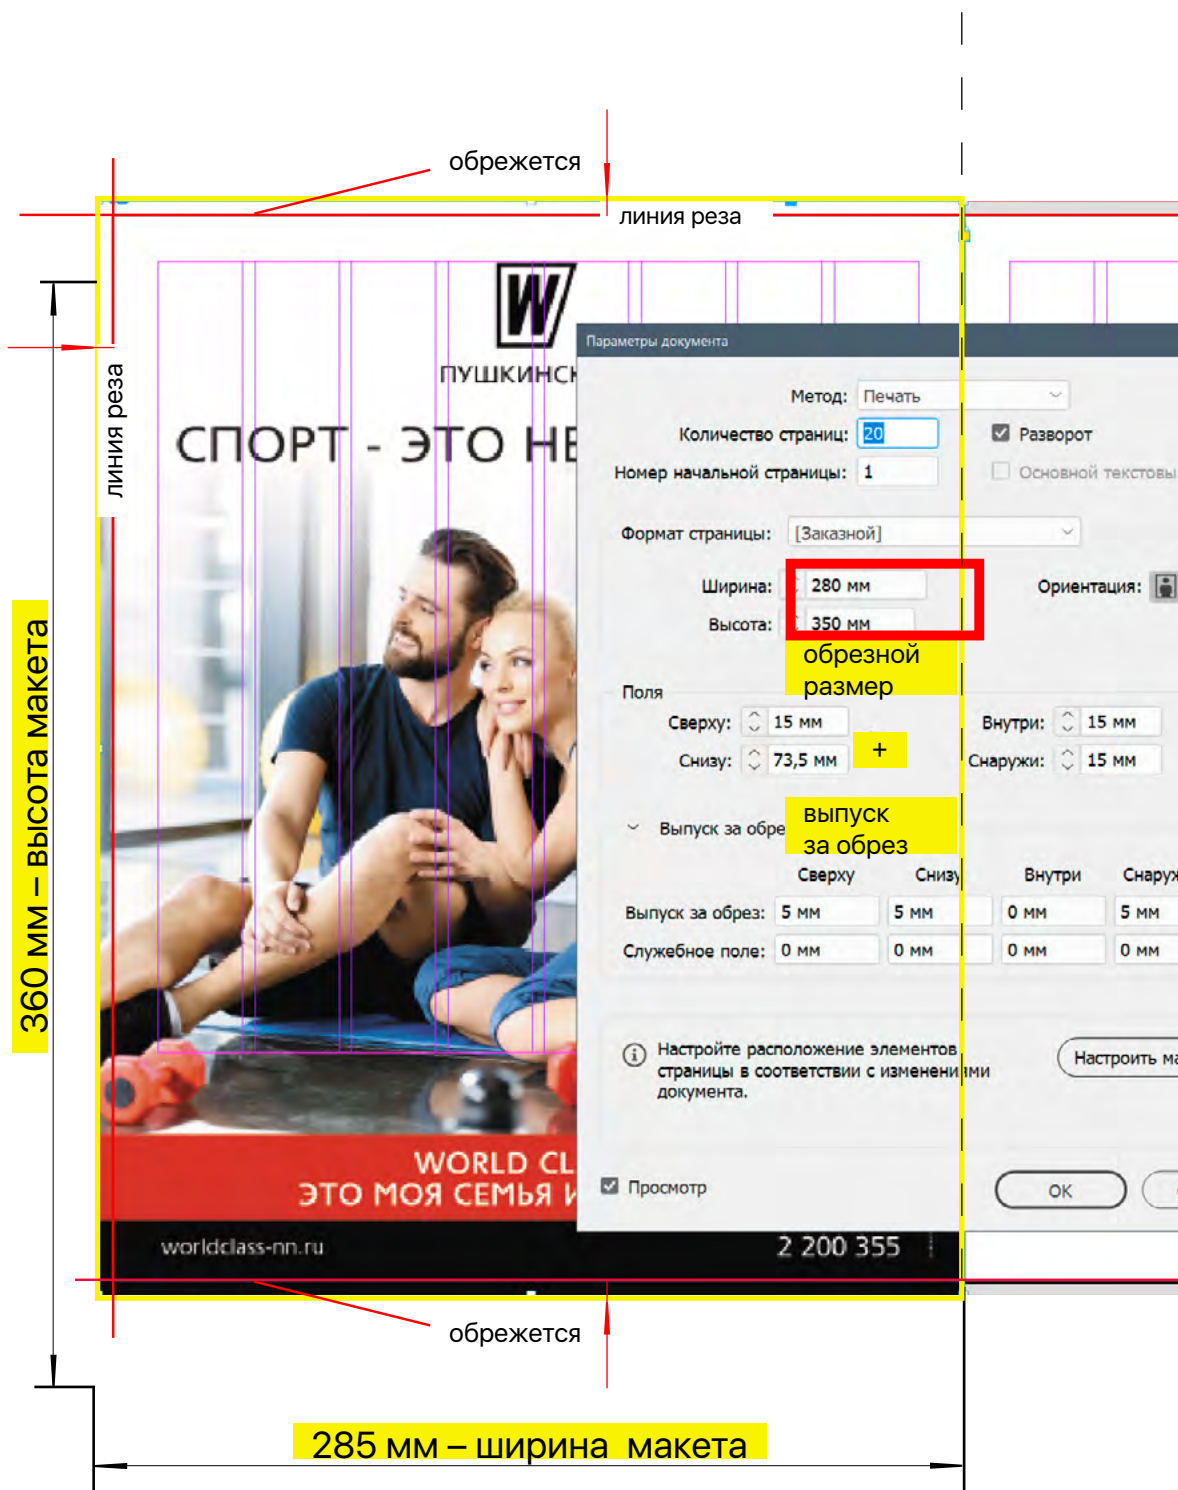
обрежется

линия реза

линия реза

360 мм – высота макета

W

ПУШКИНСК

СПОРТ - ЭТО НЕ

Параметры документа

Метод: Печать

Количество страниц: 20

Разворот

Номер начальной страницы: 1

Основной текстовы

Формат страницы: [Заказной]

Ширина: 280 мм

Ориентация:

Высота: 350 мм

обрезной размер

Поля

Сверху: 15 мм

Внутри: 15 мм

Снизу: 73,5 мм

+

Снаружи: 15 мм

Выпуск за обре

выпуск за обрез

Сверху Снизу Внутри Снаруж

Выпуск за обрез: 5 мм 5 мм 0 мм 5 мм

Служебное поле: 0 мм 0 мм 0 мм 0 мм

Настройте расположение элементов страницы в соответствии с изменениями документа.

Настроить ма

Просмотр

OK

WORLD CL
ЭТО МОЯ СЕМЬЯ И

worldclass-nn.ru

2 200 355

обрежется

285 мм – ширина макета